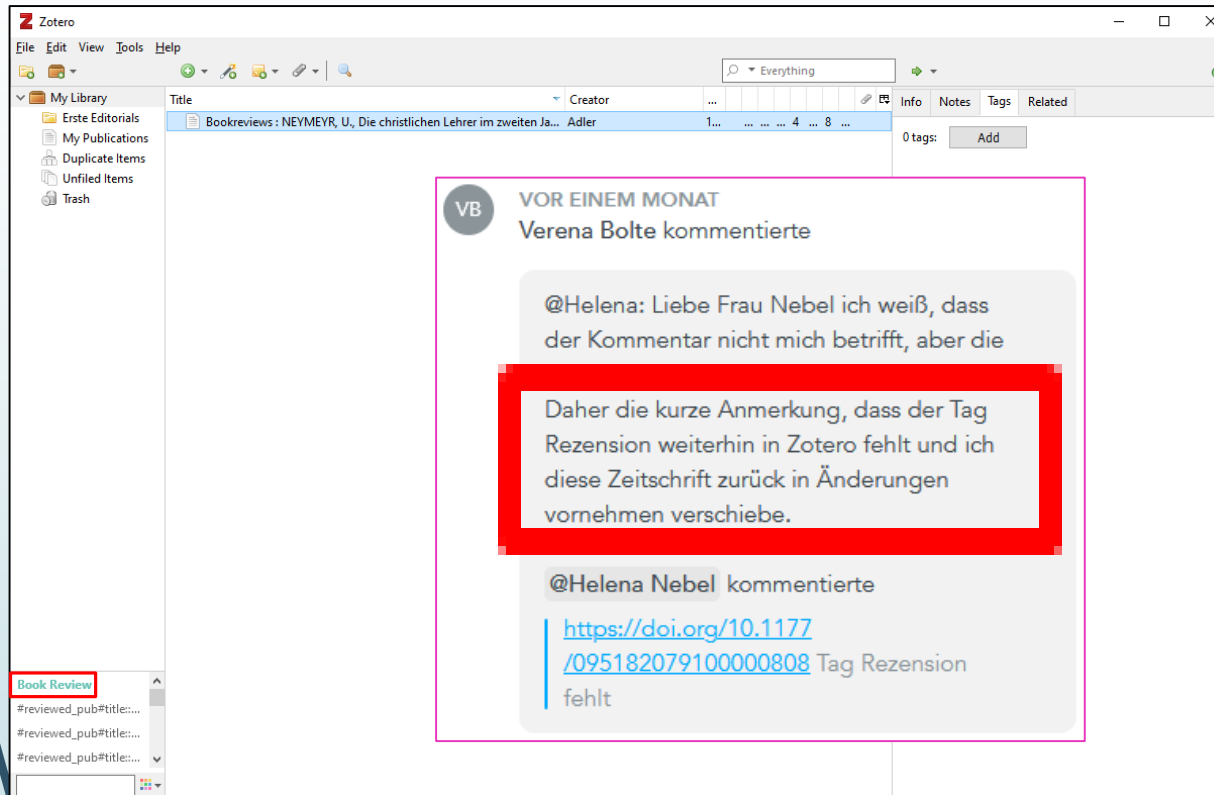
Zotero

File Edit View Tools Help

Everything

My Library
Erste Editorials
My Publications
Duplicate Items
Unfiled Items
Trash

| Title | Creator | ... |
|---|---|---|
| Bookreviews : NEYMEYR, U., Die christlichen Lehrer im zweiten Ja... | Adler | 1... ... ... ... 4 ... 8 ... |

Info Notes Tags Related

0 tags: Add

VB
VOR EINEM MONAT
Verena Bolte kommentierte

@Helena: Liebe Frau Nebel ich weiß, dass der Kommentar nicht mich betrifft, aber die

Daher die kurze Anmerkung, dass der Tag Rezension weiterhin in Zotero fehlt und ich diese Zeitschrift zurück in Änderungen vornehmen verschiebe.

@Helena Nebel kommentierte

https://doi.org/10.1177/09518207910000808 Tag Rezension fehlt

Book Review
#reviewed_pub#title:...
#reviewed_pub#title:...
#reviewed_pub#title:...